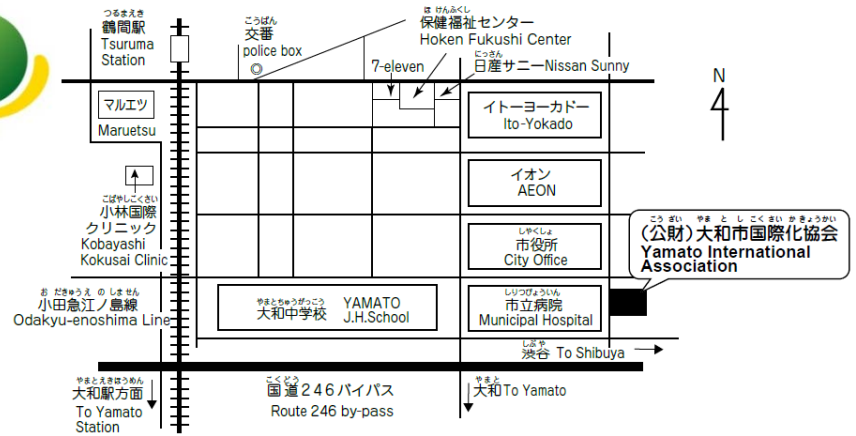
つるまえき
鶴間駅
Tsuruma Station

こうばん
交番
police box

ほけんふくし
保健福祉センター
Hoken Fukushi Center

7-eleven

にっさん
日産サニーNissan Sunny

N

マルエツ
Maruetsu

イトーヨーカドー
Ito-Yokado

イオン
AEON

こばやしこくさい
小林国際
クリニック
Kobayashi
Kokusai Clinic

しやくしょ
市役所
City Office

こうざい やまとしこくさいかきょうかい
(公財)大和市国際化協会
Yamato International Association

おだきゅうえのしません
小田急江ノ島線
Odakyu-enoshima Line

やまとちゅうがっこう
大和中学校
YAMATO
J.H.School

しりつびょういん
市立病院
Municipal Hospital

しぶや
渋谷 To Shibuya

やまとえきほうめん
大和駅方面
To Yamato Station

こくどう
国道246バイパス
Route 246 by-pass

やまと
大和To Yamato